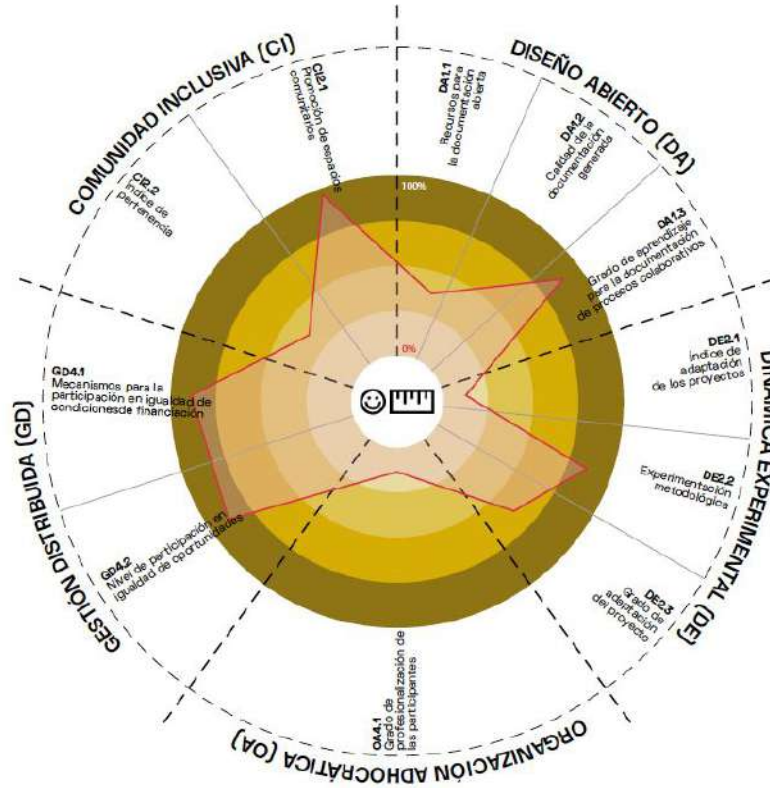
COMUNIDAD INCLUSIVA (CI)

CI2.1
Promoción de espacios comunitarios

CI2.2
Índice de pertenencia

DISEÑO ABIERTO (DA)

DA1.1
Recursos para la documentación abierta

DA1.2
Calidad de la documentación generada

DA1.3
Grado de aprendizaje para la documentación de procesos colaborativos

100%

0%

DINÁMICA EXPERIMENTAL (DE)

DE2.1
Índice de adaptación de los proyectos

DE2.2
Experimentación metodológica

DE2.3
Grado de adaptación del proyecto

GESTIÓN DISTRIBUIDA (GD)

GD4.1
Mecanismos para la participación en igualdad de condicionesde financiación

GD4.2
Nivel de participación en igualdad de oportunidades

ORGANIZACIÓN ADHOCRÁTICA (OA)

OA4.1
Grado de profesionalzación de las participantes